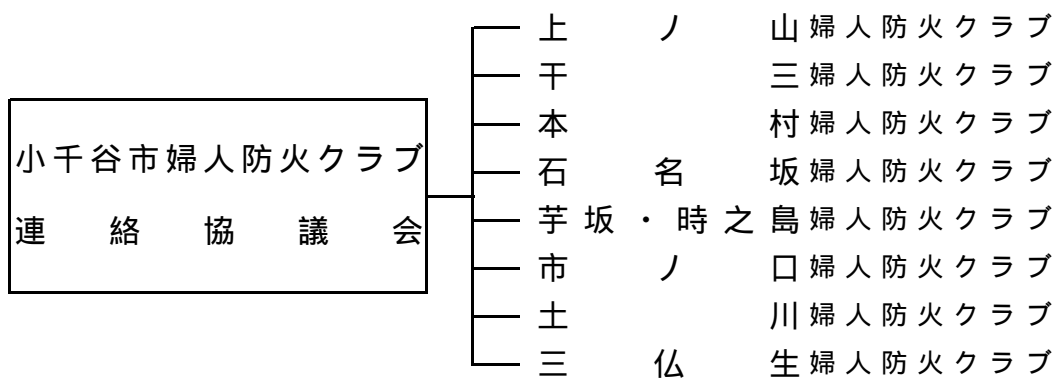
小千谷市婦人防火クラブ
連絡協議会

上ノ山婦人防火クラブ
千三婦人防火クラブ
本村婦人防火クラブ
石名坂婦人防火クラブ
芋坂・時之島婦人防火クラブ
市ノ口婦人防火クラブ
土川婦人防火クラブ
三仏生婦人防火クラブ